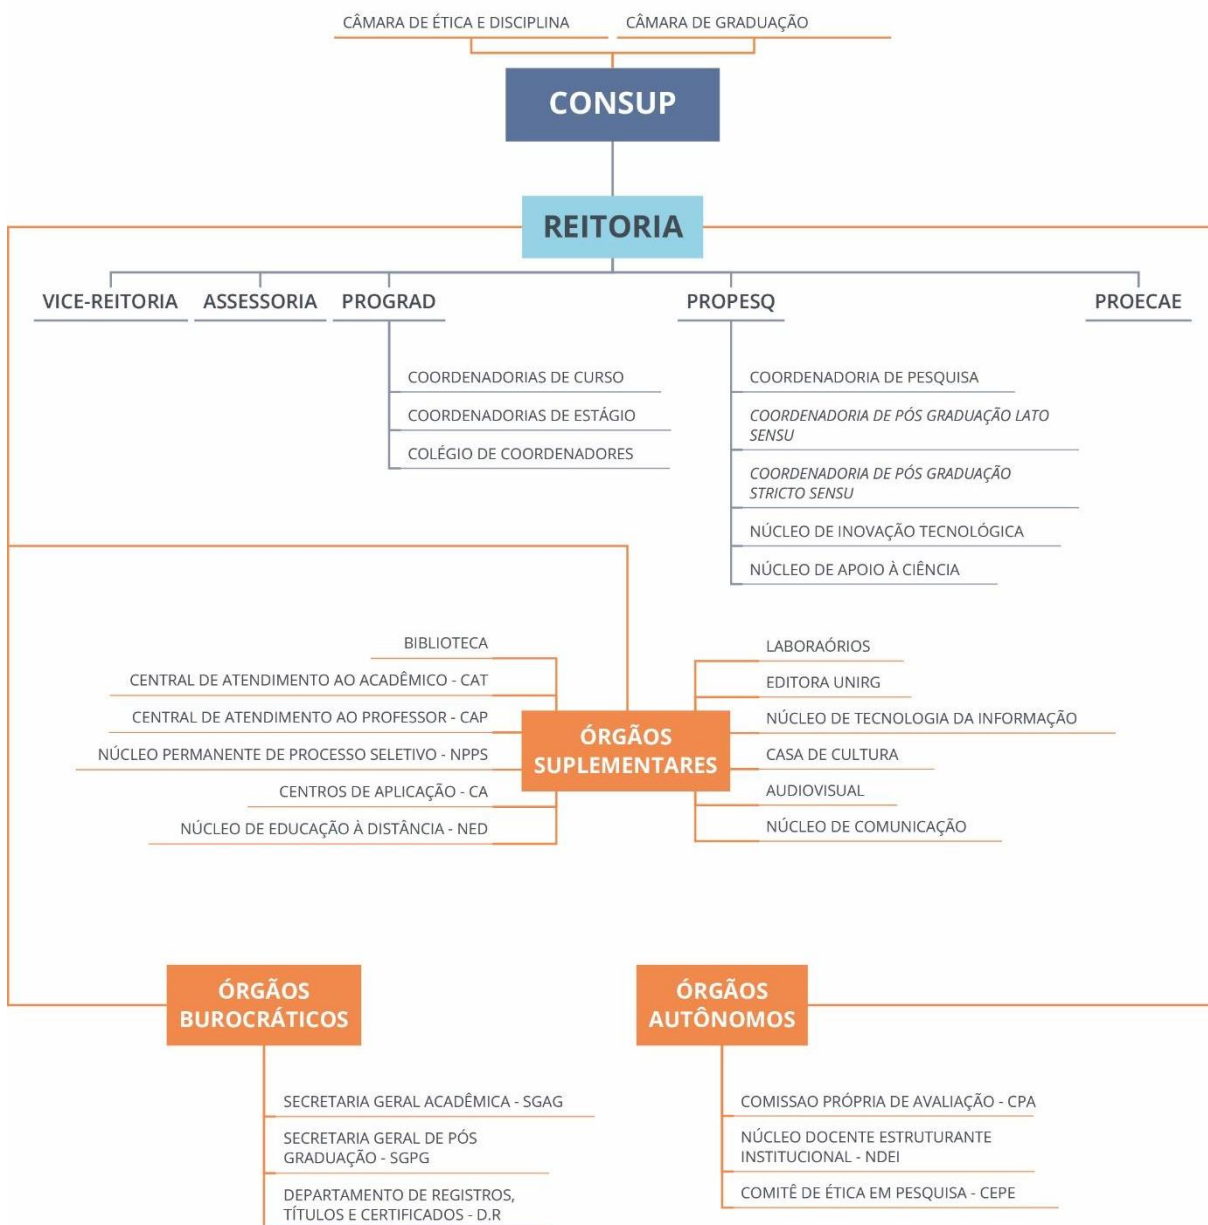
CÂMARA DE ÉTICA E DISCIPLINA

CÂMARA DE GRADUAÇÃO

CONSUP

REITORIA

VICE-REITORIA

ASSESSORIA

PROGRAD

COORDENADORIAS DE CURSO

COORDENADORIAS DE ESTÁGIO

COLÉGIO DE COORDENADORES

PROPESQ

COORDENADORIA DE PESQUISA

COORDENADORIA DE PÓS GRADUAÇÃO LATO SENSU

COORDENADORIA DE PÓS GRADUAÇÃO STRICTO SENSU

NÚCLEO DE INOVAÇÃO TECNOLÓGICA

NÚCLEO DE APOIO À CIÊNCIA

PROECAE

ÓRGÃOS SUPLEMENTARES

BIBLIOTECA

CENTRAL DE ATENDIMENTO AO ACADÊMICO - CAT

CENTRAL DE ATENDIMENTO AO PROFESSOR - CAP

NÚCLEO PERMANENTE DE PROCESSO SELETIVO - NPPS

CENTROS DE APLICAÇÃO - CA

NÚCLEO DE EDUCAÇÃO À DISTÂNCIA - NED

LABORAÓRIOS

EDITORA UNIRG

NÚCLEO DE TECNOLOGIA DA INFORMAÇÃO

CASA DE CULTURA

AUDIOVISUAL

NÚCLEO DE COMUNICAÇÃO

ÓRGÃOS BUROCRÁTICOS

SECRETARIA GERAL ACADÊMICA - SGAG

SECRETARIA GERAL DE PÓS GRADUAÇÃO - SGPG

DEPARTAMENTO DE REGISTROS, TÍTULOS E CERTIFICADOS - D.R

ÓRGÃOS AUTÔNOMOS

COMISSAO PRÓPRIA DE AVALIAÇÃO - CPA

NÚCLEO DOCENTE ESTRUTURANTE INSTITUCIONAL - NDEI

COMITÊ DE ÉTICA EM PESQUISA - CEPE